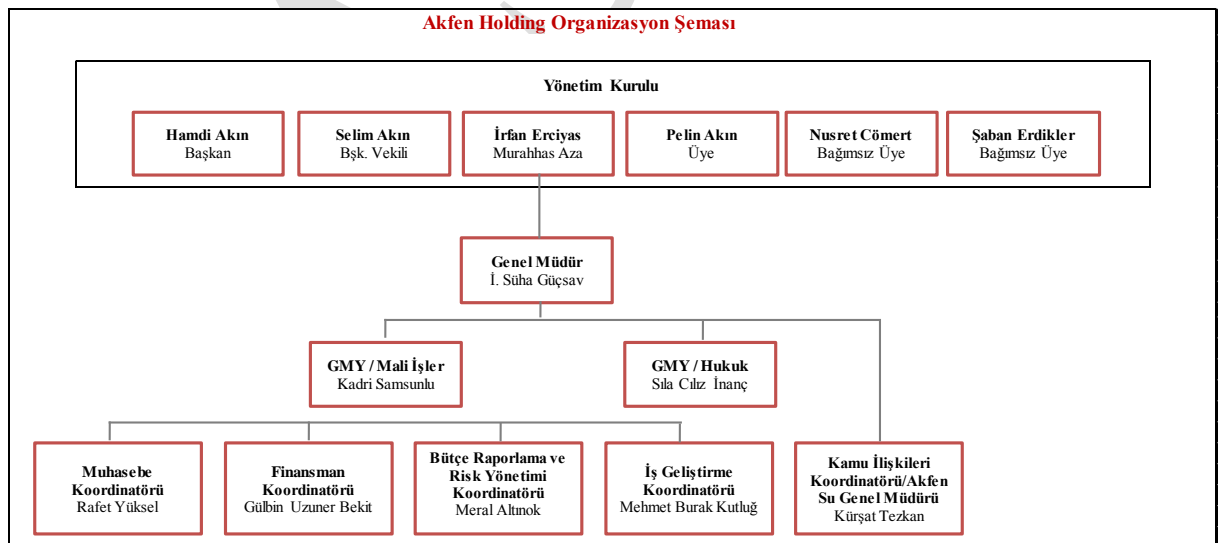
Akfen Holding Organizasyon Şeması

Yönetim Kurulu

Hamdi Akın
Başkan

Selim Akın
Bşk. Vekili

İrfan Erciyas
Murahhas Aza

Pelin Akın
Üye

Nusret Cömert
Bağımsız Üye

Şaban Erdikler
Bağımsız Üye

Genel Müdür
İ. Süha Güçsav

GMY / Mali İşler
Kadri Samsunlu

GMY / Hukuk
Sıla Cılız İnanç

Muhasebe Koordinatörü
Rafet Yüksel

Finansman Koordinatörü
Gülbin Uzuner Bekit

Bütçe Raporlama ve Risk Yönetimi Koordinatörü
Meral Altınok

İş Geliştirme Koordinatörü
Mehmet Burak Kutluğ

Kamu İlişkileri Koordinatörü/Akfen Su Genel Müdürü
Kürşat Tezkan